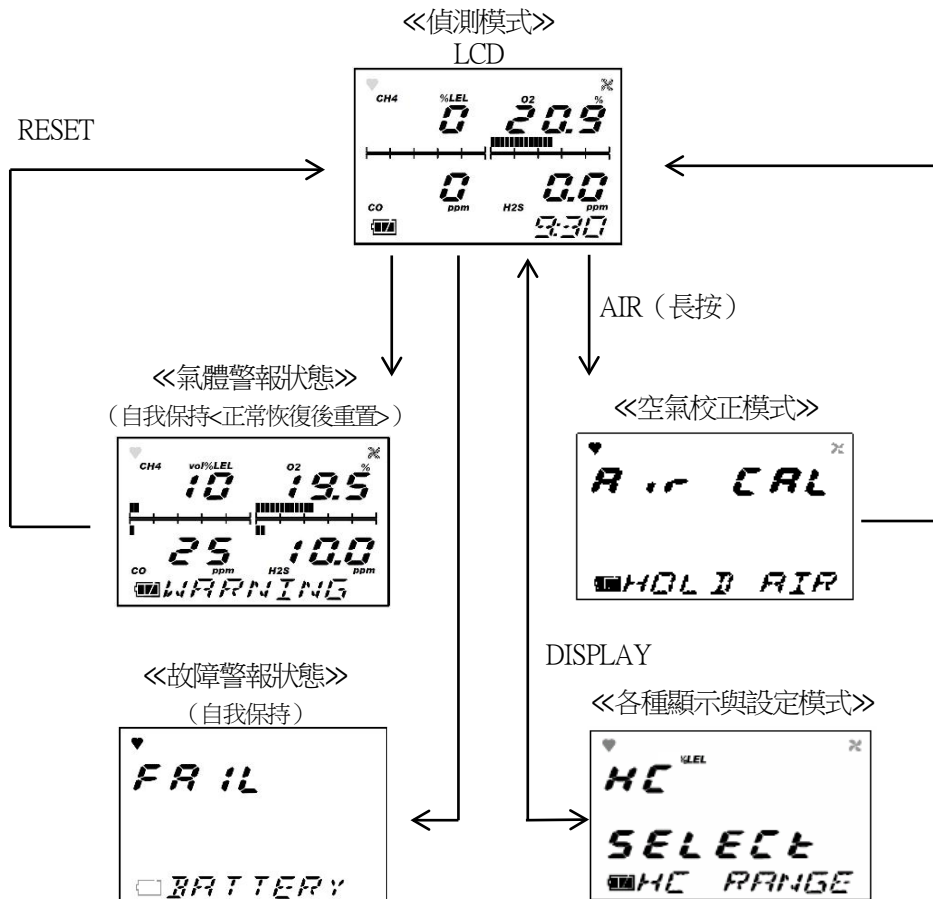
≪偵測模式≫
LCD

CH4 %LEL O2 %
0 20.9
CO ppm H2S ppm
0 0.0
9:30

RESET

AIR（長按）

≪氣體警報狀態≫
（自我保持<正常恢復後重置>）

CH4 vol%LEL O2 %
10 19.5
CO ppm H2S ppm
25 10.0
WARNING

≪空氣校正模式≫

Air CAL
HOLD AIR

DISPLAY

≪故障警報狀態≫
（自我保持）

FAIL
BATTERY

≪各種顯示與設定模式≫

HC %LEL
SELECt
HC RANGE